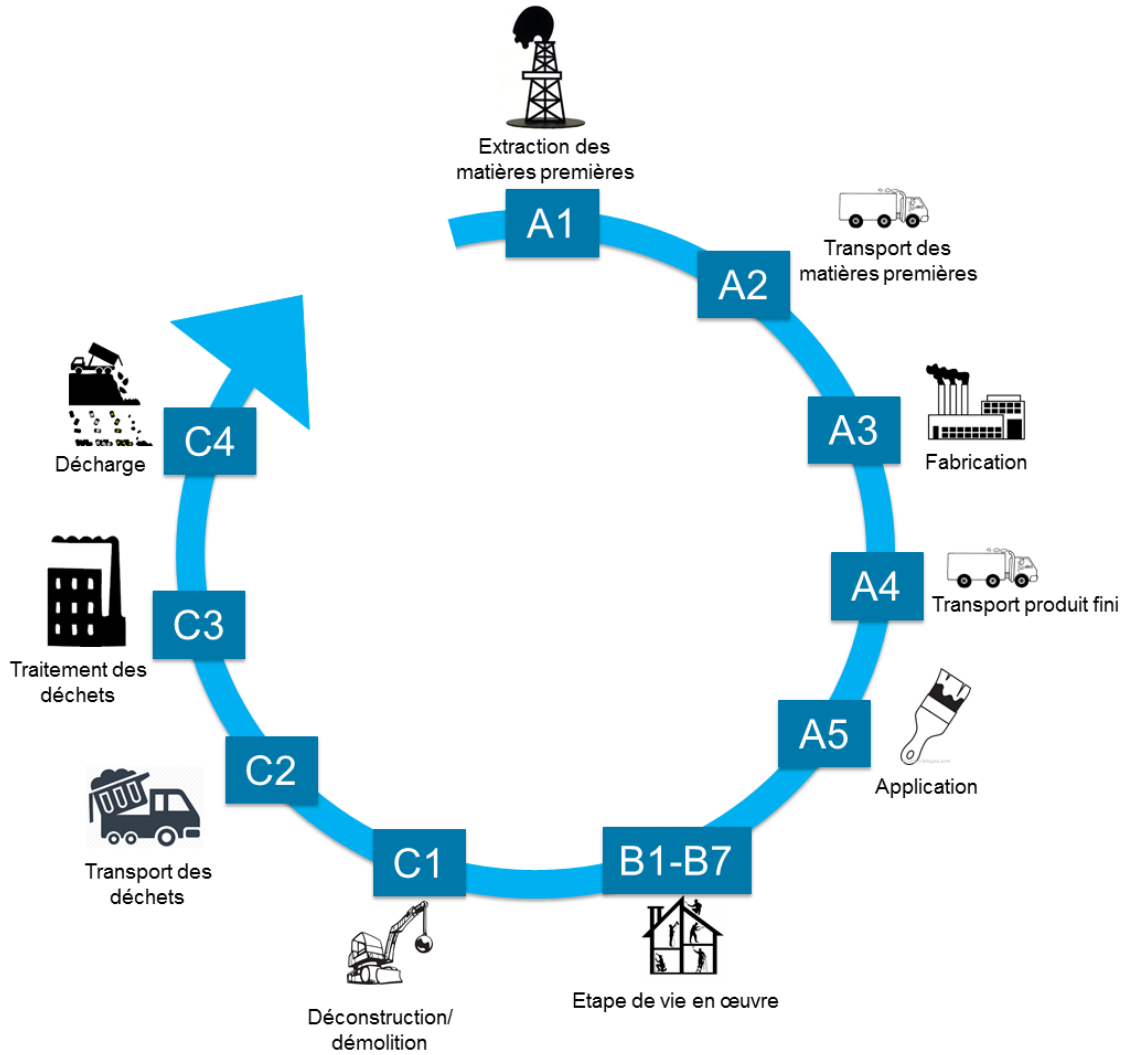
Extraction des matières premières

A1

Transport des matières premières

A2

A3

Fabrication

A4

Transport produit fini

A5

Application

B1-B7

Etape de vie en œuvre

C1

Déconstruction/ démolition

C2

Transport des déchets

C3

Traitement des déchets

C4

Décharge